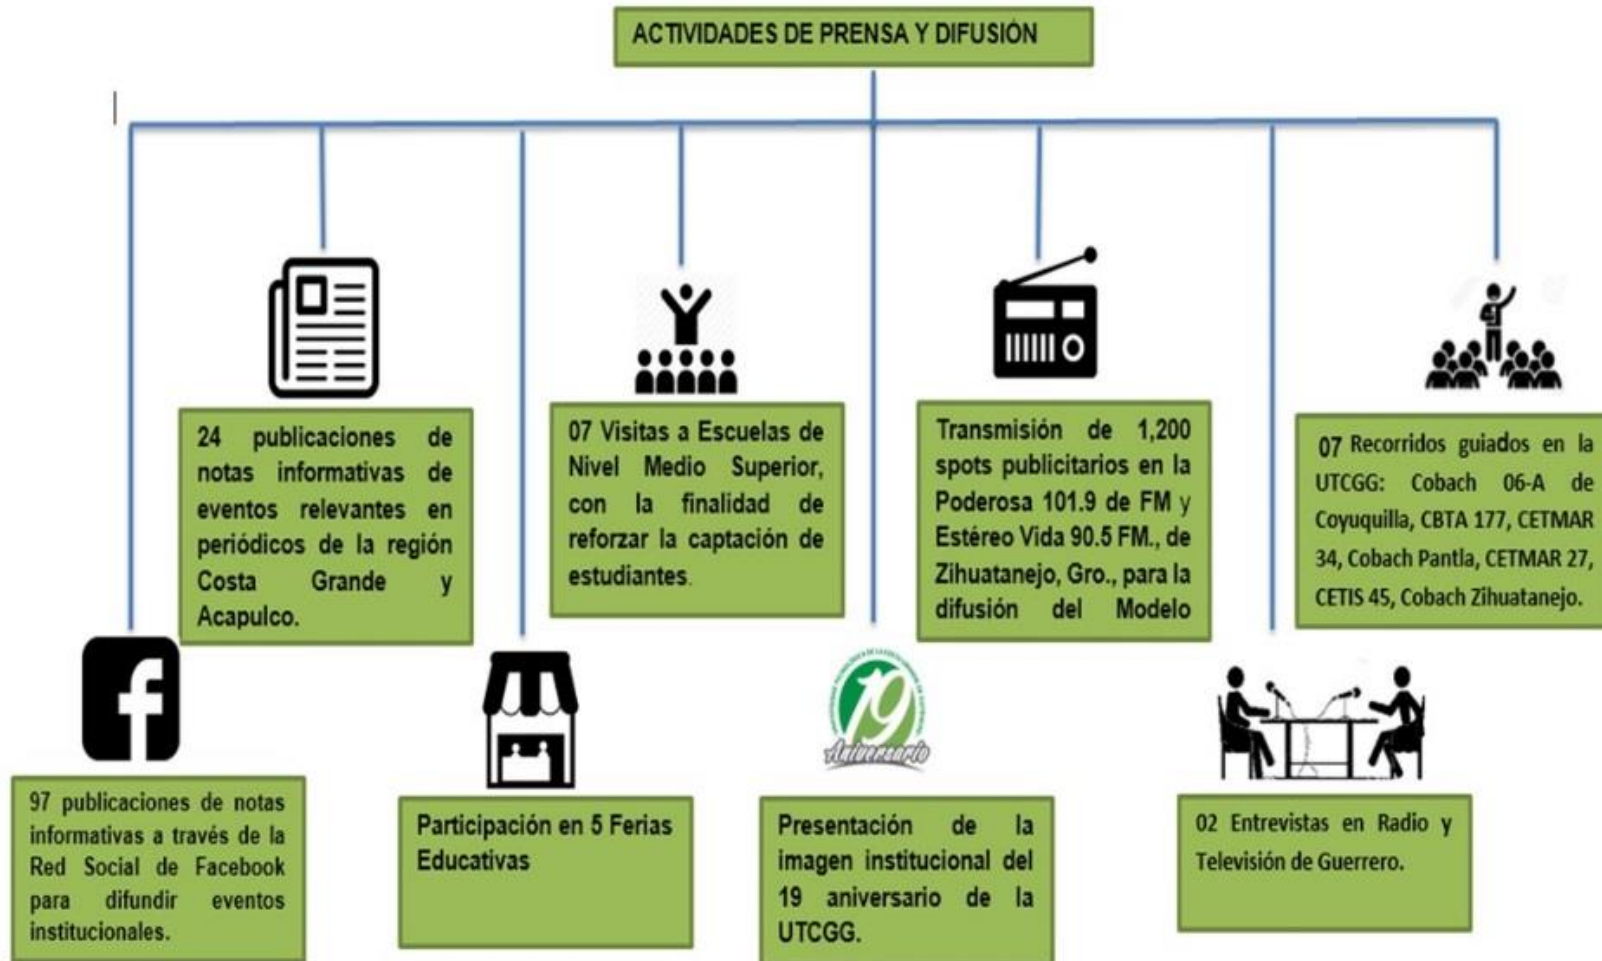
ACTIVIDADES DE PRENSA Y DIFUSIÓN

24 publicaciones de notas informativas de eventos relevantes en periódicos de la región Costa Grande y Acapulco.

07 Visitas a Escuelas de Nivel Medio Superior, con la finalidad de reforzar la captación de estudiantes.

Transmisión de 1,200 spots publicitarios en la Poderosa 101.9 de FM y Estéreo Vida 90.5 FM., de Zihuatanejo, Gro., para la difusión del Modelo

07 Recorridos guiados en la UTCGG: Cobach 06-A de Coyuquilla, CBTA 177, CETMAR 34, Cobach Pantla, CETMAR 27, CETIS 45, Cobach Zihuatanejo.

f

97 publicaciones de notas informativas a través de la Red Social de Facebook para difundir eventos institucionales.

Participación en 5 Ferias Educativas

19 Aniversario

Presentación de la imagen institucional del 19 aniversario de la UTCGG.

02 Entrevistas en Radio y Televisión de Guerrero.